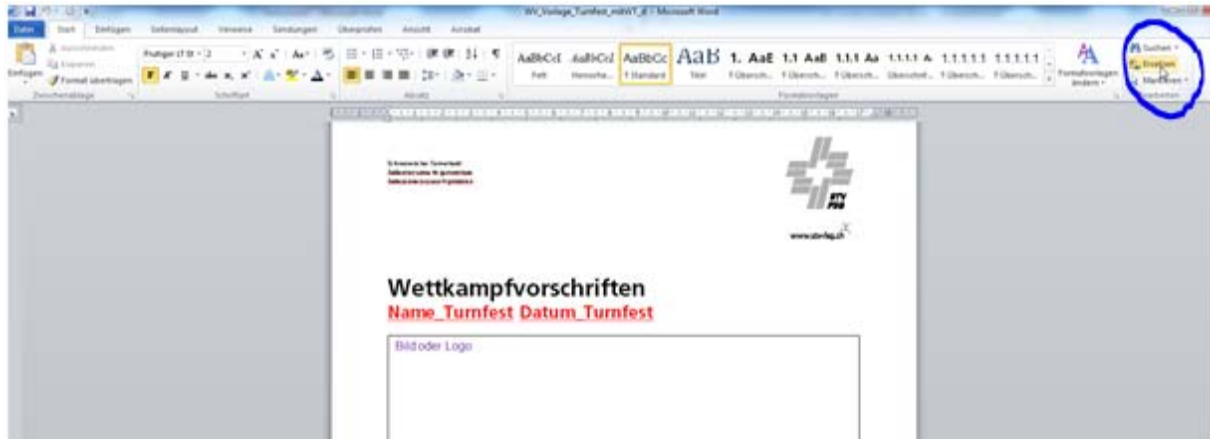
WK_Vorlage_Turnfest_mitWT_d - Microsoft Word

Datei Start Einfügen Seitenlayout Verweise Sendungen Überprüfen Ansicht Acrobat

Ausschneiden
Kopieren
Einfügen
Format übertragen
Zwischenablage

Frutiger LT 55 - 12
Schriftart

Absatz

AaBbCcI AaBbCcI AaBbCc AaB 1. AaE 1.1 AaB 1.1.1 Aa 1.1.1.1 A 1.1.1.1.1 1.1.1.1.1
Fett Hervorhe... ¶ Standard Titel ¶ Übersch... ¶ Übersch... ¶ Übersch... Überschrif... ¶ Übersch... ¶ Übersch...
Formatvorlagen

Formatvorlagen ändern

Suchen
Ersetzen
Markieren
Bearbeiten

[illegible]
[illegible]
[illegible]

STV
FSG

www.stv-fsg.ch

Wettkampfvorschriften
Name_Turnfest Datum_Turnfest

Bild oder Logo